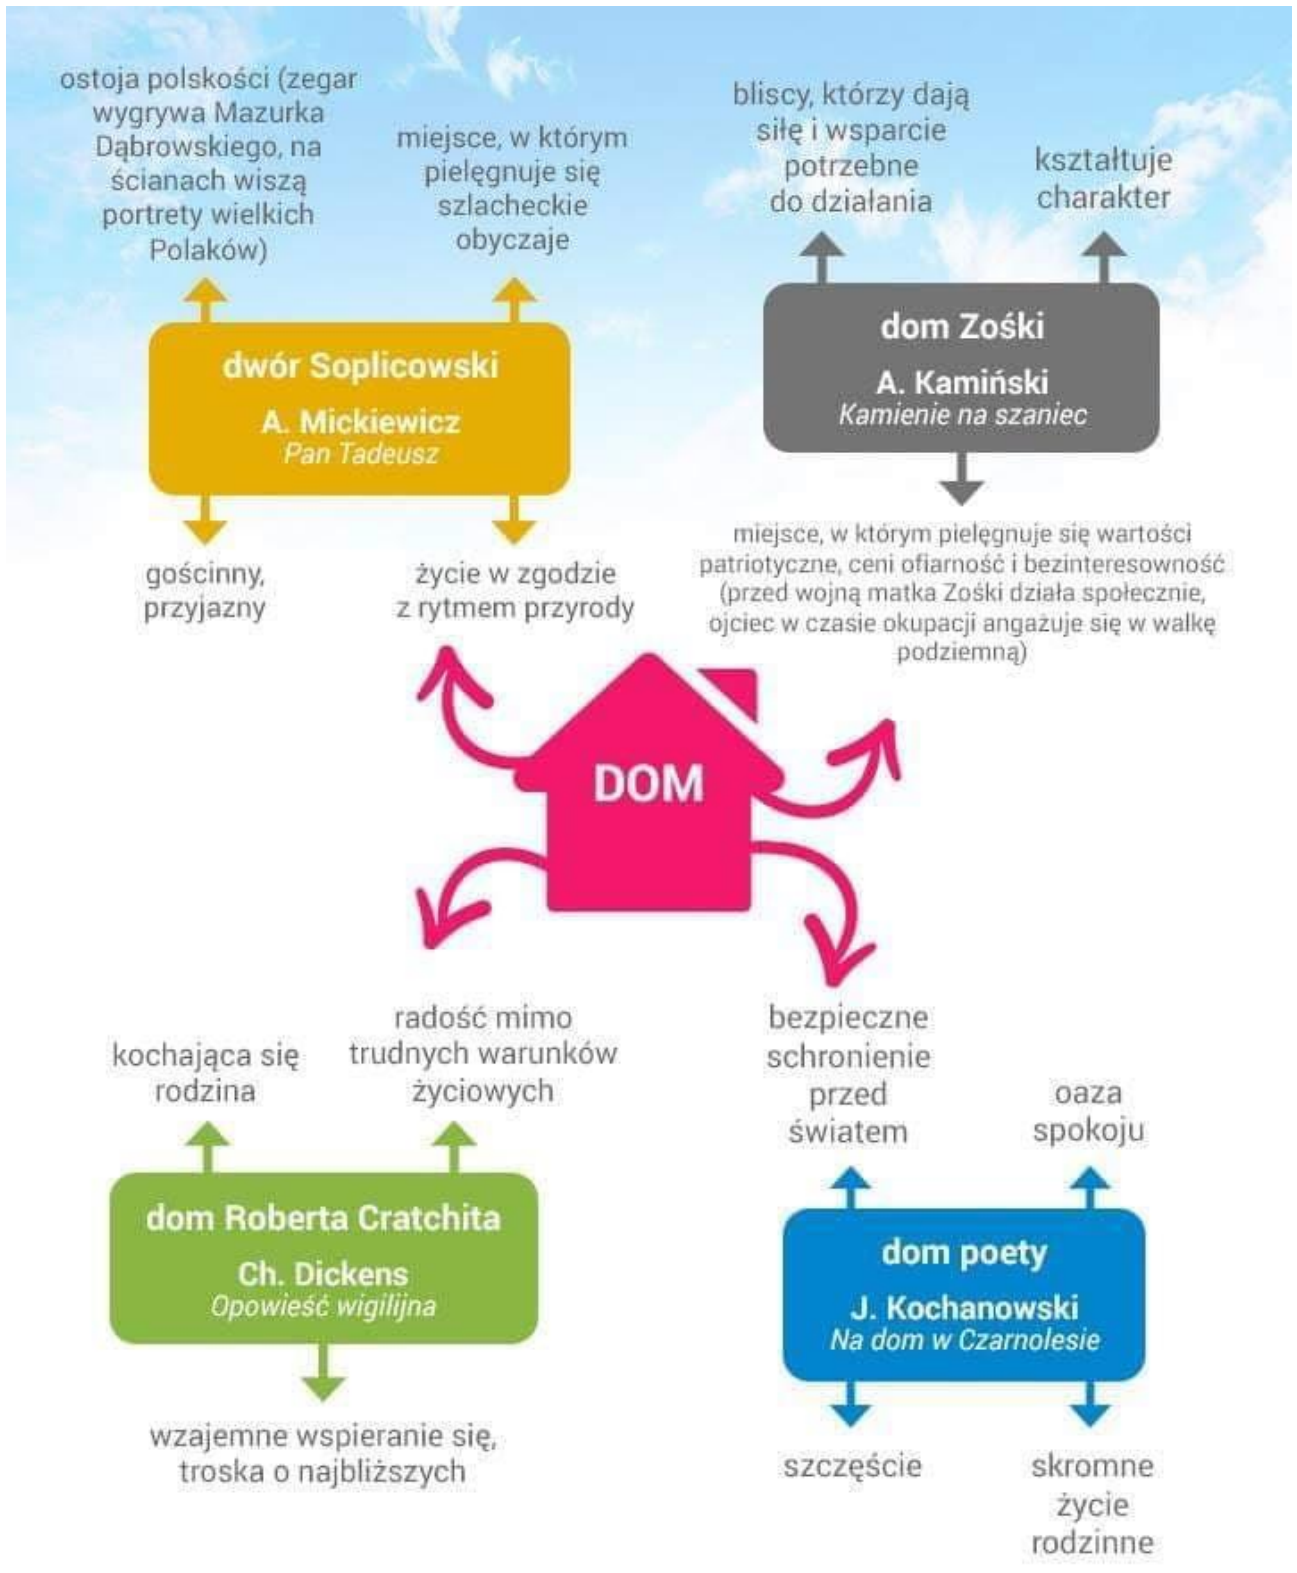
ostoja polskości (zegar wygrywa Mazurka Dąbrowskiego, na ścianach wiszą portrety wielkich Polaków)

miejsce, w którym pielęgnuje się szlacheckie obyczaje

dwór Soplicowski
A. Mickiewicz
Pan Tadeusz

gościnny, przyjazny

życie w zgodzie z rytmem przyrody

bliscy, którzy dają siłę i wsparcie potrzebne do działania

kształtuje charakter

dom Zośki
A. Kamiński
Kamienie na szaniec

miejsce, w którym pielęgnuje się wartości patriotyczne, ceni ofiarność i bezinteresowność (przed wojną matka Zośki działa społecznie, ojciec w czasie okupacji angażuje się w walkę podziemną)

DOM

kochająca się rodzina

radość mimo trudnych warunków życiowych

dom Roberta Cratchita
Ch. Dickens
Opowieść wigilijna

wzajemne wspieranie się, troska o najbliższych

bezpieczne schronienie przed światem

oaza spokoju

dom poety
J. Kochanowski
Na dom w Czarnolesie

szczęście

skromne życie rodzinne